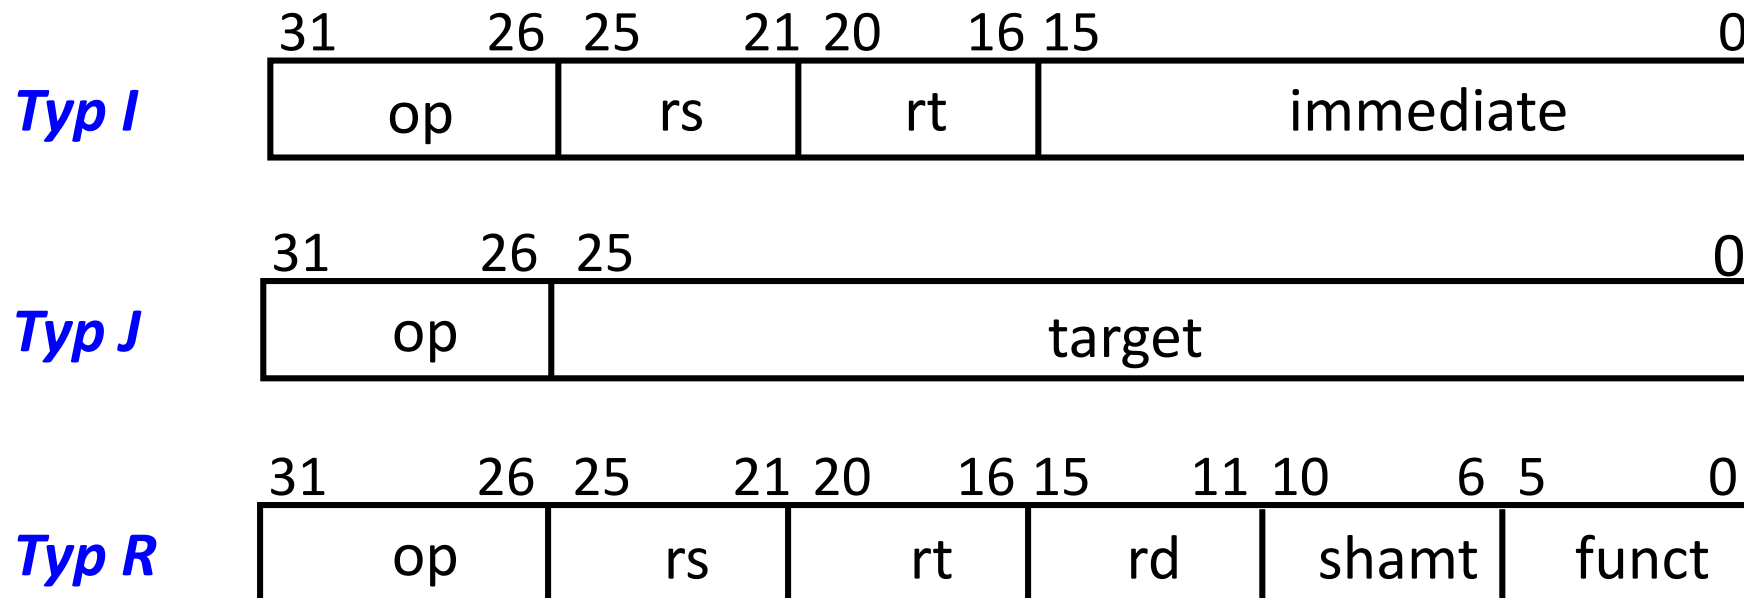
Typ I

| 31 26 | 25 21 | 20 16 | 15 0 |
|---|---|---|---|
| op | rs | rt | immediate |

Typ J

| 31 26 | 25 0 |
|---|---|
| op | target |

Typ R

| 31 26 | 25 21 | 20 16 | 15 11 | 10 6 | 5 0 |
|---|---|---|---|---|---|
| op | rs | rt | rd | shamt | funct |